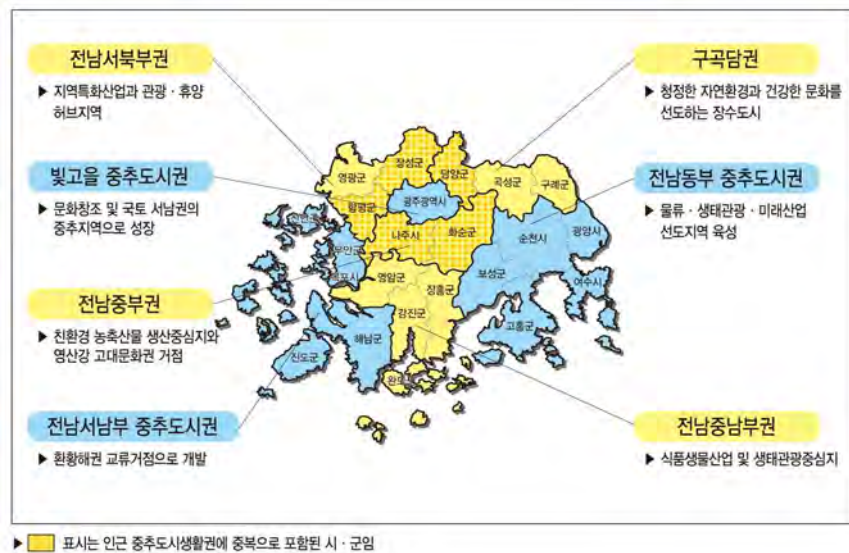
전남서북부권

▶ 지역특화산업과 관광 · 휴양 허브지역

빛고을 중추도시권

▶ 문화창조 및 국토 서남권의 중추지역으로 성장

전남중부권

▶ 친환경 농축산물 생산중심지와 영산강 고대문화권 거점

전남서남부 중추도시권

▶ 환황해권 교류거점으로 개발

구곡담권

▶ 청정한 자연환경과 건강한 문화를 선도하는 장수도시

전남동부 중추도시권

▶ 물류 · 생태관광 · 미래산업 선도지역 육성

전남중남부권

▶ 식품생물산업 및 생태관광중심지

장성군
영광군
담양군
곡성군
구례군
광주광역시
함평군
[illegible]
나주시
화순군
순천시
광양시
무안군
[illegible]포시
영암군
보성군
여수시
장흥군
강진군
고흥군
해남군
진도군
완도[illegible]

▶ 표시는 인근 중추도시생활권에 중복으로 포함된 시 · 군임